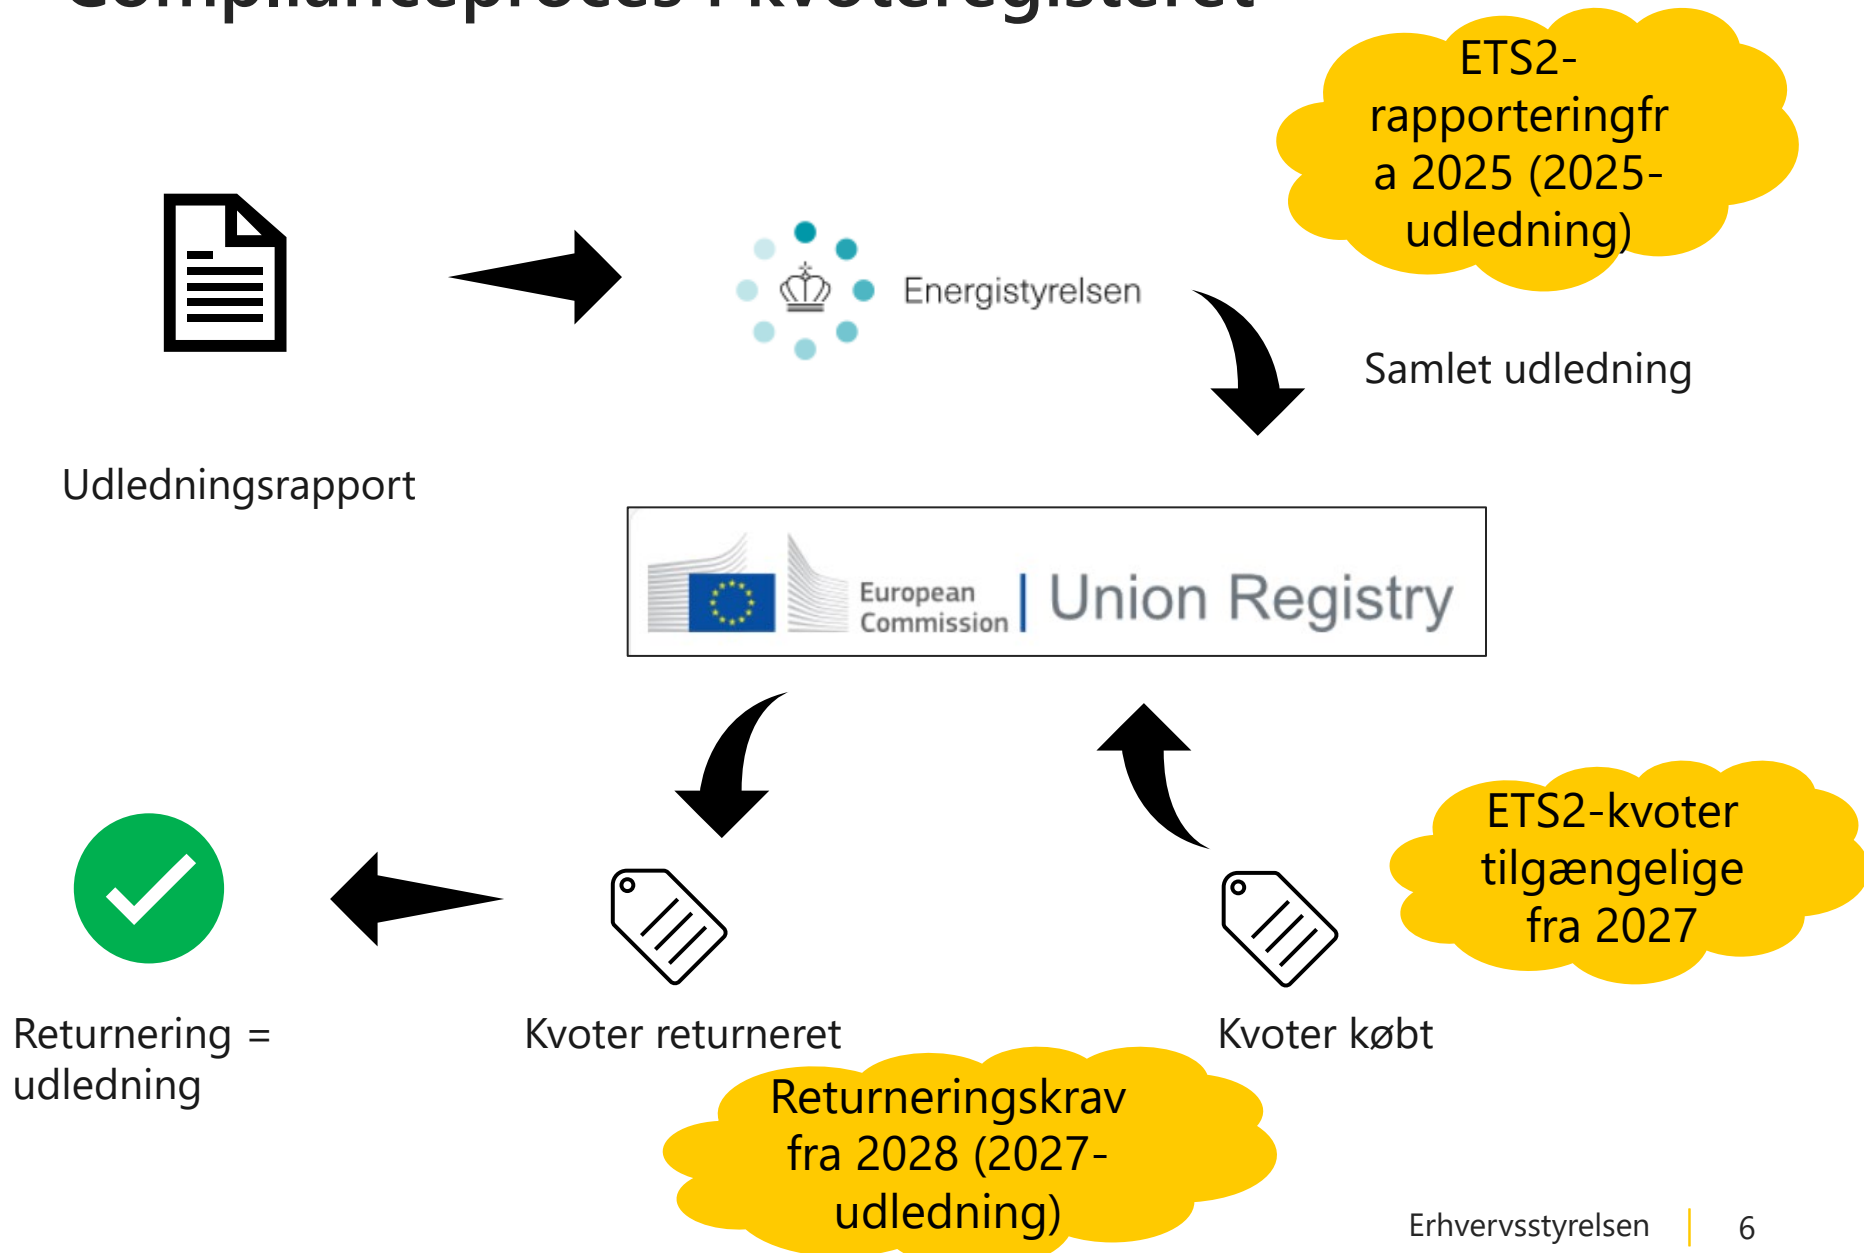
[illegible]

ETS2-rapporteringfra 2025 (2025-udledning)

Energistyrelsen

Samlet udledning

Udledningsrapport

European Commission | Union Registry

ETS2-kvoter tilgængelige fra 2027

Returnering = udledning

Kvoter returneret

Kvoter købt

Returneringskrav fra 2028 (2027-udledning)

Erhvervsstyrelsen | 6